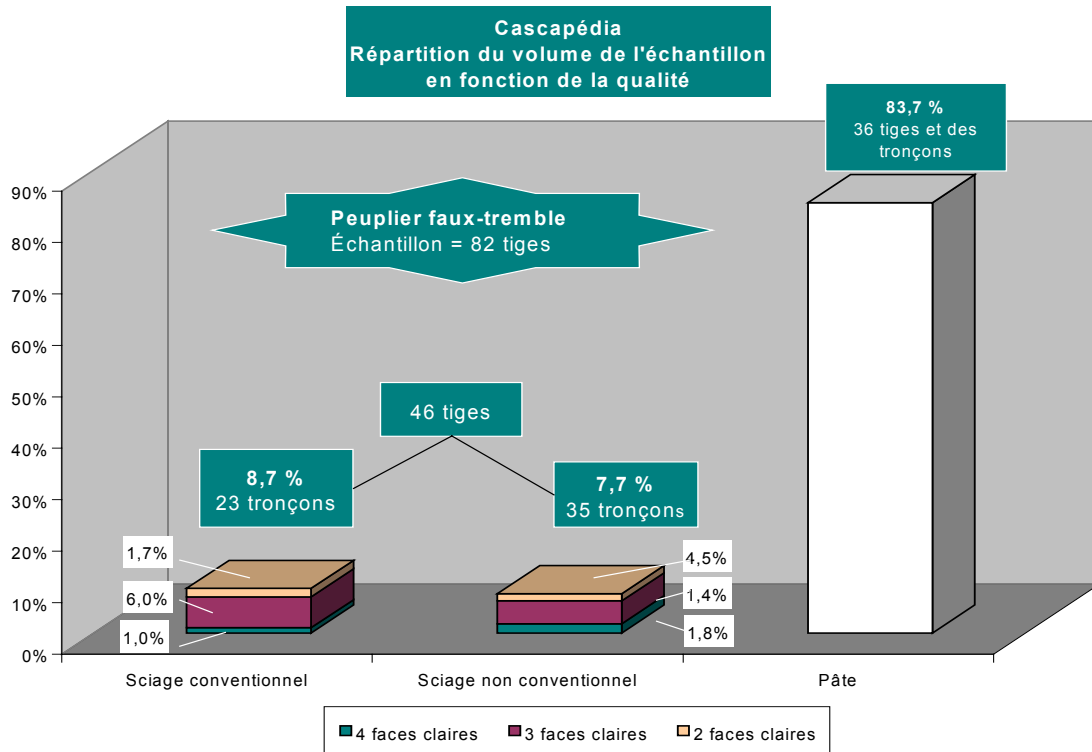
Cascapédia
Répartition du volume de l'échantillon en fonction de la qualité

83,7 %
36 tiges et des tronçons

Peuplier faux-tremble
Échantillon = 82 tiges

90%
80%
70%
60%
50%
40%
30%
20%
10%
0%

46 tiges

8,7 %
23 tronçons

7,7 %
35 tronçons

1,7%
6,0%
1,0%

4,5%
1,4%
1,8%

Sciage conventionnel
Sciage non conventionnel
Pâte

4 faces claires
3 faces claires
2 faces claires